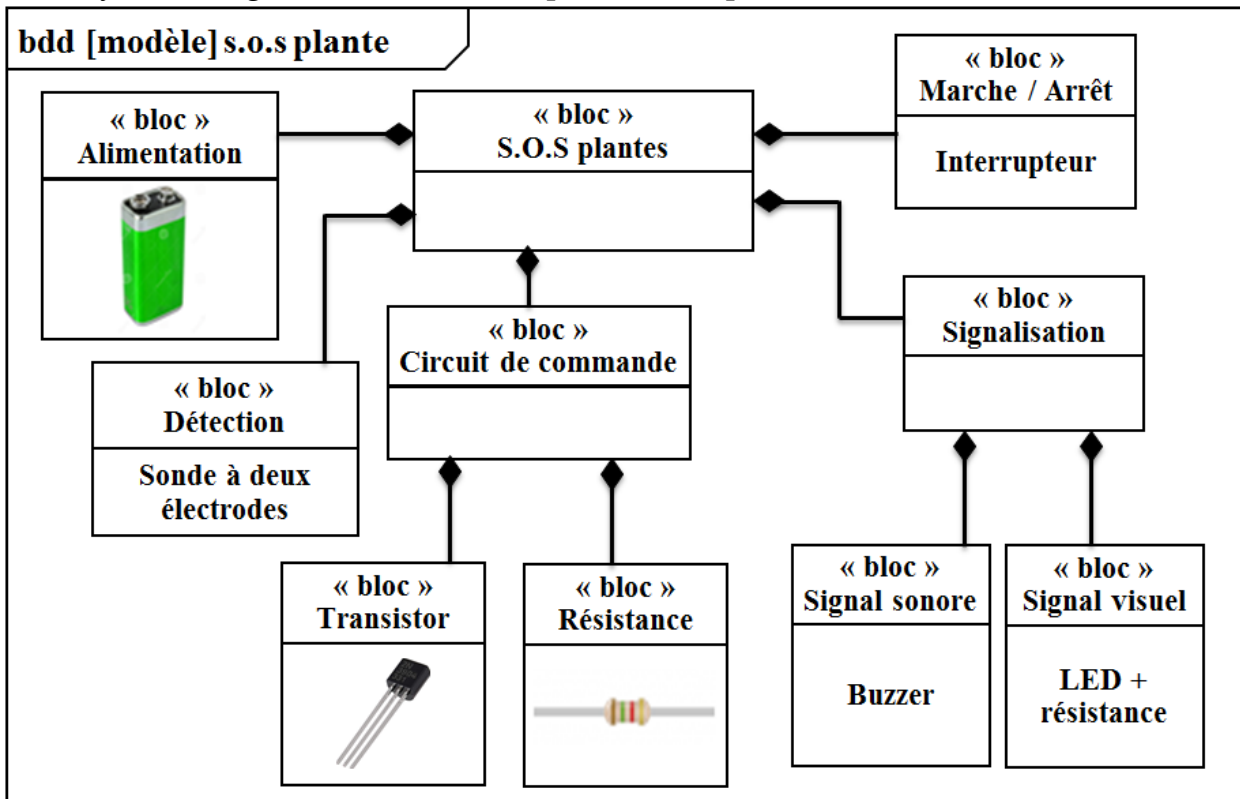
bdd [modèle] s.o.s plante

« bloc »
Alimentation

« bloc »
S.O.S plantes

« bloc »
Marche / Arrêt

Interrupteur

« bloc »
Signalisation

« bloc »
Circuit de commande

« bloc »
Détection

Sonde à deux électrodes

« bloc »
Transistor

« bloc »
Résistance

« bloc »
Signal sonore

Buzzer

« bloc »
Signal visuel

LED + résistance